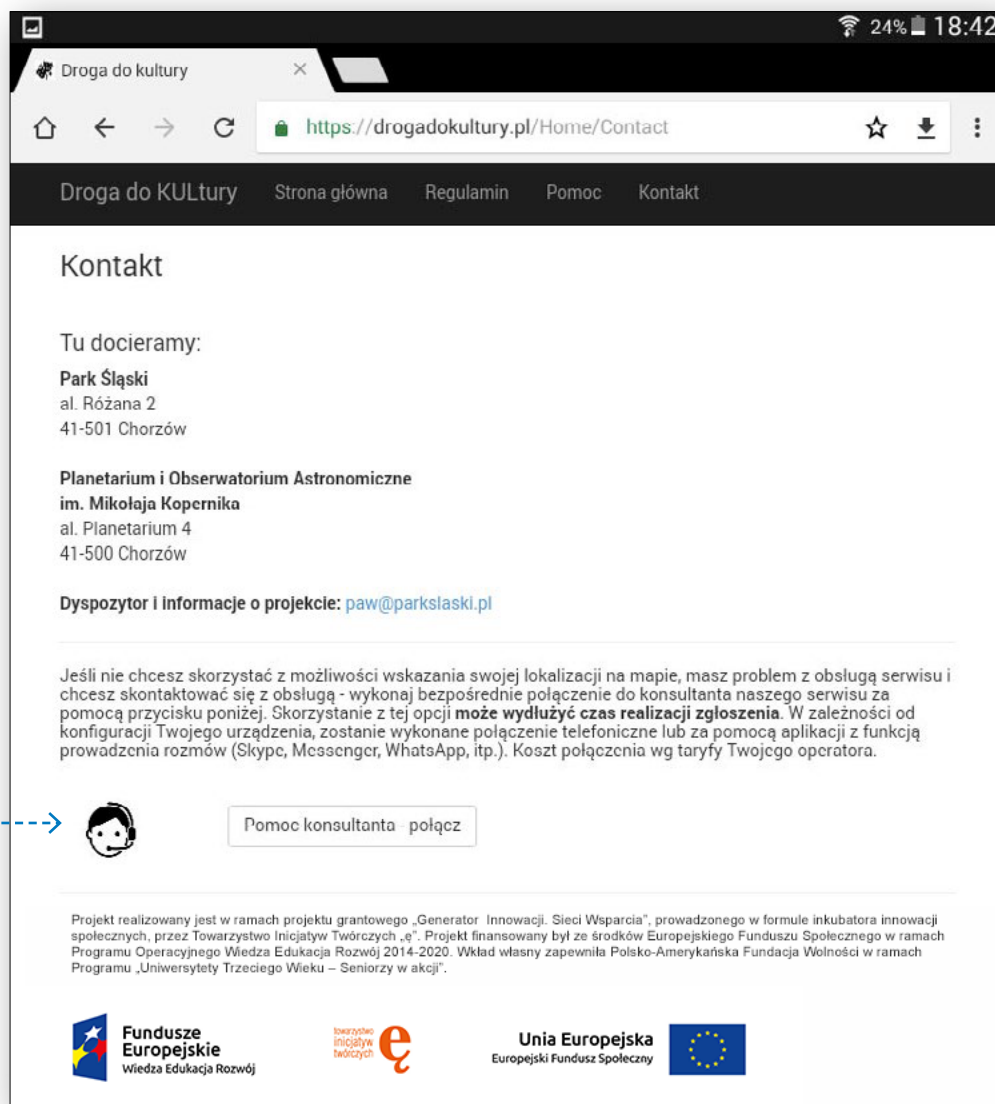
24% 18:42

Droga do kultury ×

https://drogadokultury.pl/Home/Contact

Droga do KULtury Strona główna Regulamin Pomoc Kontakt

Kontakt

Tu docieramy:

**Park Śląski**
al. Różana 2
41-501 Chorzów

**Planetarium i Obserwatorium Astronomiczne im. Mikołaja Kopernika**
al. Planetarium 4
41-500 Chorzów

**Dyspozytor i informacje o projekcie:** paw@parkslaski.pl

Jeśli nie chcesz skorzystać z możliwości wskazania swojej lokalizacji na mapie, masz problem z obsługą serwisu i chcesz skontaktować się z obsługą - wykonaj bezpośrednie połączenie do konsultanta naszego serwisu za pomocą przycisku poniżej. Skorzystanie z tej opcji **może wydłużyć czas realizacji zgłoszenia**. W zależności od konfiguracji Twojego urządzenia, zostanie wykonane połączenie telefoniczne lub za pomocą aplikacji z funkcją prowadzenia rozmów (Skype, Messenger, WhatsApp, itp.). Koszt połączenia wg taryfy Twojego operatora.

Pomoc konsultanta - połącz

Projekt realizowany jest w ramach projektu grantowego „Generator Innowacji. Sieci Wsparcia", prowadzonego w formule inkubatora innowacji społecznych, przez Towarzystwo Inicjatyw Twórczych „ę". Projekt finansowany był ze środków Europejskiego Funduszu Społecznego w ramach Programu Operacyjnego Wiedza Edukacja Rozwój 2014-2020. Wkład własny zapewniła Polsko-Amerykańska Fundacja Wolności w ramach Programu „Uniwersytety Trzeciego Wieku – Seniorzy w akcji".

Fundusze Europejskie
Wiedza Edukacja Rozwój

towarzystwo inicjatyw twórczych ę

Unia Europejska
Europejski Fundusz Społeczny